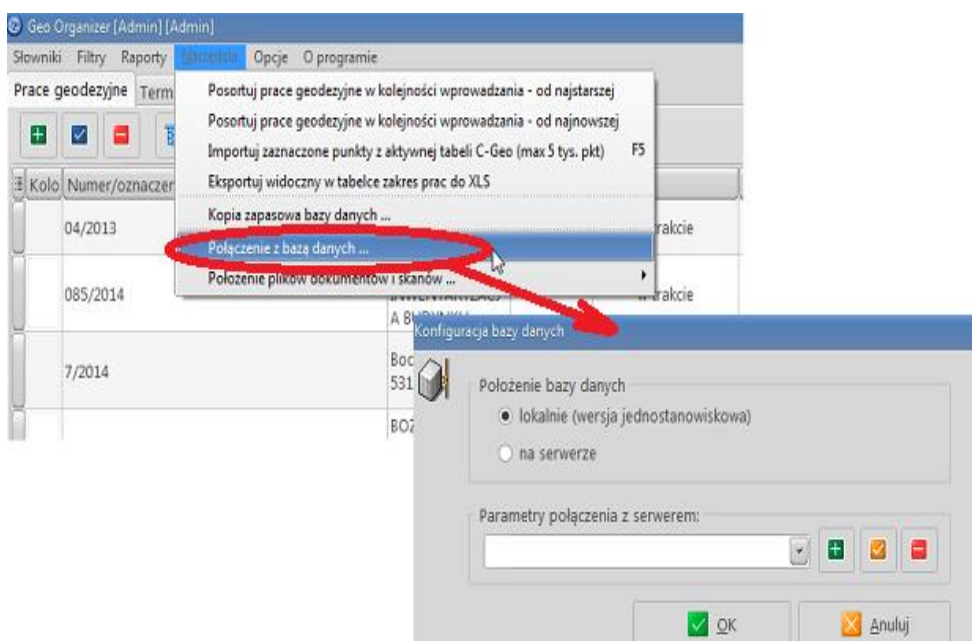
Geo Organizer [Admin] [Admin]

Słowniki Filtry Raporty Narzędzia Opcje O programie

Prace geodezyjne Term

Kolo Numer/oznaczer

04/2013

085/2014

7/2014

Posortuj prace geodezyjne w kolejności wprowadzania - od najstarszej
Posortuj prace geodezyjne w kolejności wprowadzania - od najnowszej
Importuj zaznaczone punkty z aktywnej tabeli C-Geo (max 5 tys. pkt) F5
Eksportuj widoczny w tabelce zakres prac do XLS
Kopia zapasowa bazy danych ...
Połączenie z bazą danych ...
Położenie plików dokumentów i skanów ...

w trakcie
w trakcie
INWENTARYZACJ
A BUDYNKU
Boc
531
BOZ

Konfiguracja bazy danych

Położenie bazy danych
lokalnie (wersja jednostanowiskowa)
na serwerze

Parametry połączenia z serwerem:

OK
Anuluj